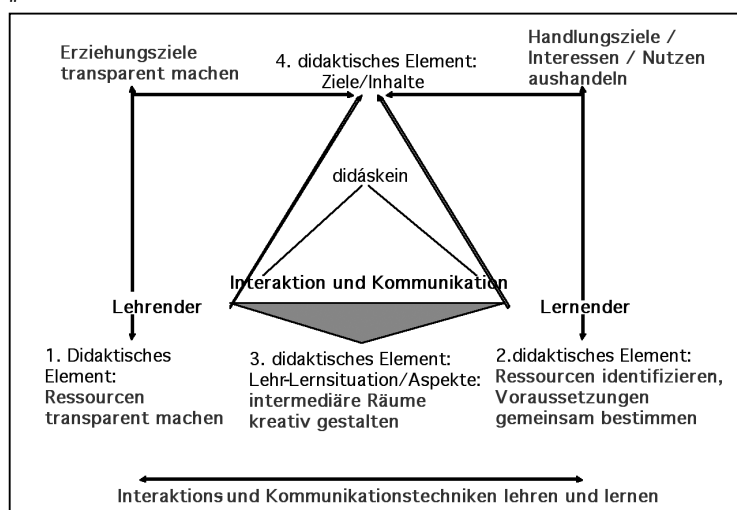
Erziehungsziele transparent machen

4. didaktisches Element: Ziele/Inhalte

Handlungsziele / Interessen / Nutzen aushandeln

didáskein

Interaktion und Kommunikation

Lehrender

Lernender

1. Didaktisches Element: Ressourcen transparent machen

3. didaktisches Element: Lehr-Lernsituation/Aspekte: intermediäre Räume kreativ gestalten

2.didaktisches Element: Ressourcen identifizieren, Voraussetzungen gemeinsam bestimmen

Interaktions und Kommunikationstechniken lehren und lernen